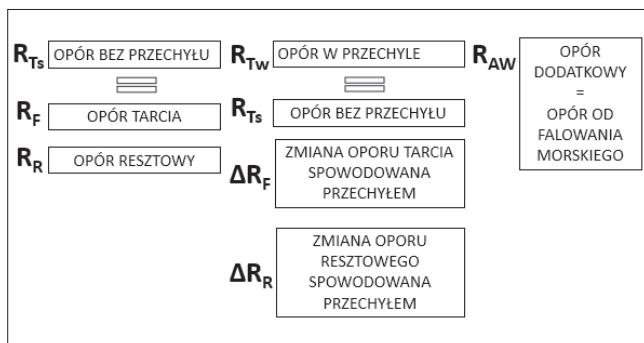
$R_{Ts}$ OPÓR BEZ PRZECHYŁU

$R_F$ OPÓR TARCIA

$R_R$ OPÓR RESZTOWY

$R_{Tw}$ OPÓR W PRZECHYLE

$R_{Ts}$ OPÓR BEZ PRZECHYŁU

$\Delta R_F$ ZMIANA OPORU TARCIA SPOWODOWANA PRZECHYŁEM

$\Delta R_R$ ZMIANA OPORU RESZTOWEGO SPOWODOWANA PRZECHYŁEM

$R_{AW}$ OPÓR DODATKOWY = OPÓR OD FALOWANIA MORSKIEGO